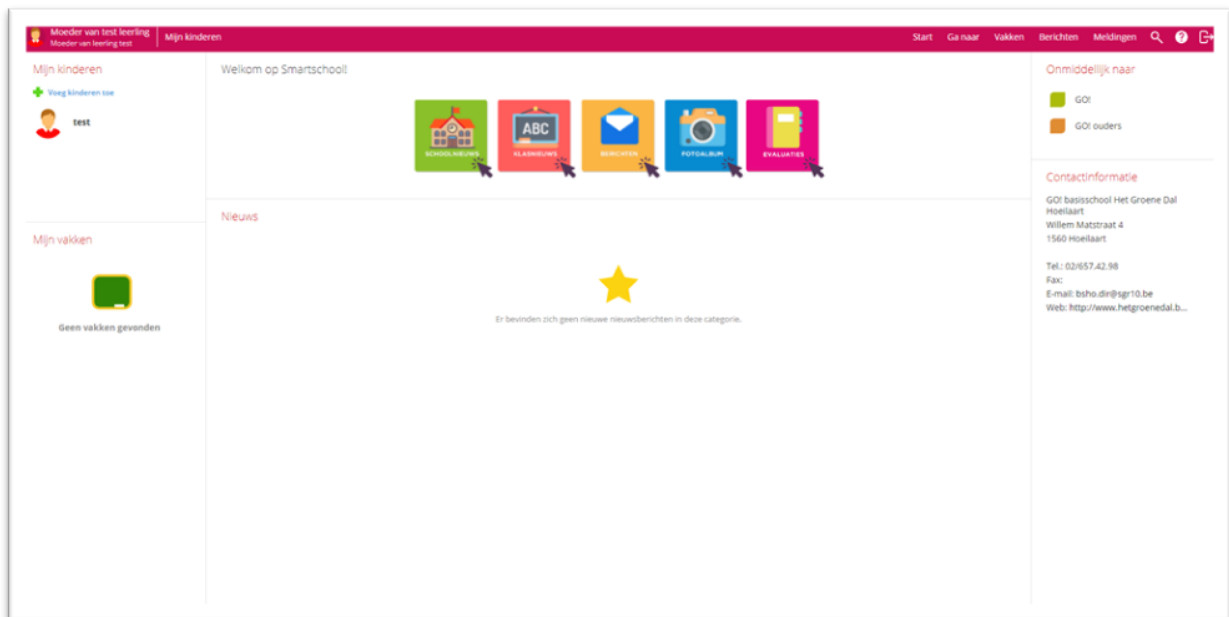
Moeder van test leerling
Moeder van leerling test

Mijn kinderen

Start Ga naar Vakken Berichten Meldingen

Mijn kinderen

Voeg kinderen toe

test

Mijn vakken

Geen vakken gevonden

Welkom op Smartschool!

SCHOOLNIEUWS KLASNIEUWS ABC BERICHTEN FOTOALBUM EVALUATIES

Nieuws

Er bevinden zich geen nieuwe nieuwsberichten in deze categorie.

Onmiddellijk naar

GO!

GO! ouders

Contactinformatie

GO! basisschool Het Groene Dal Hoeilaart
Willem Matstraat 4
1560 Hoeilaart

Tel.: 02/657.42.98
Fax:
E-mail: bsho.dir@sgr10.be
Web: http://www.hetgroenedal.b...